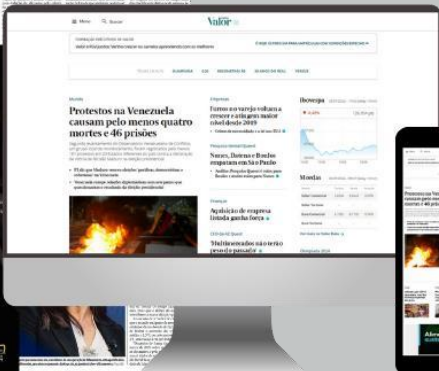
Menu Buscar Valor

Protestos na Venezuela causam pelo menos quatro mortes e 46 prisões

Fumo no varejo volta a crescer e atinge seu maior nível desde 2019

Nunes, Datena e Boulos empatam em São Paulo

Aquisição de empresa ganha força

Ibovespa

Moedas

Protestos na Venezuela causam pelo menos quatro mortes